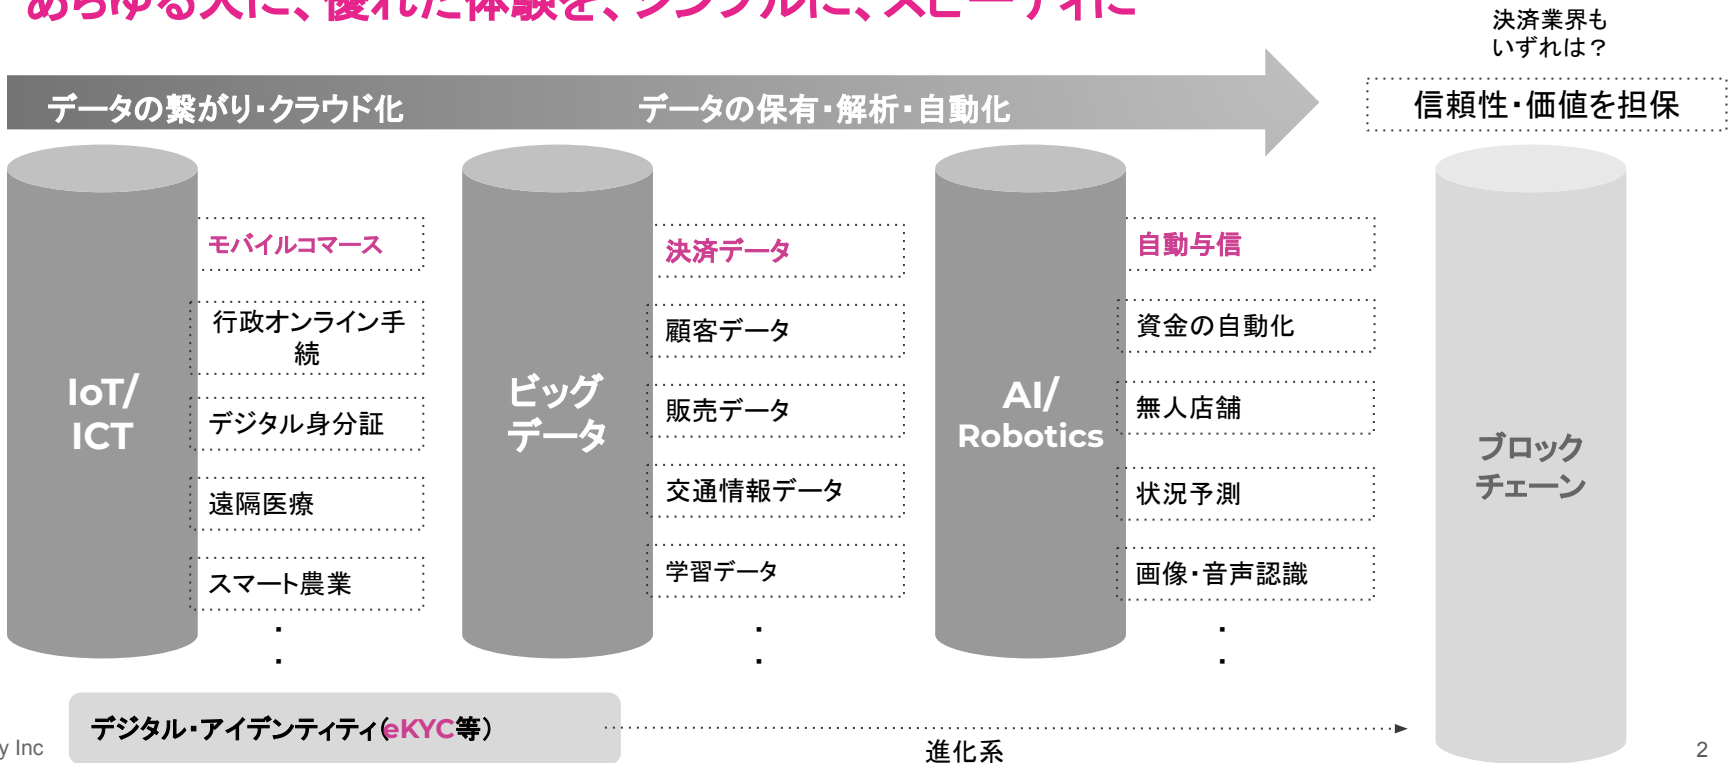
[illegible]

決済業界も
いずれは？

データの繋がり・クラウド化

データの保有・解析・自動化

信頼性・価値を担保

IoT/
ICT

モバイルコマース

行政オンライン手続

デジタル身分証

遠隔医療

スマート農業

・
・

ビッグデータ

決済データ

顧客データ

販売データ

交通情報データ

学習データ

・
・

AI/
Robotics

自動与信

資金の自動化

無人店舗

状況予測

画像・音声認識

・
・

ブロックチェーン

デジタル・アイデンティティ(eKYC等)

進化系

y Inc

2